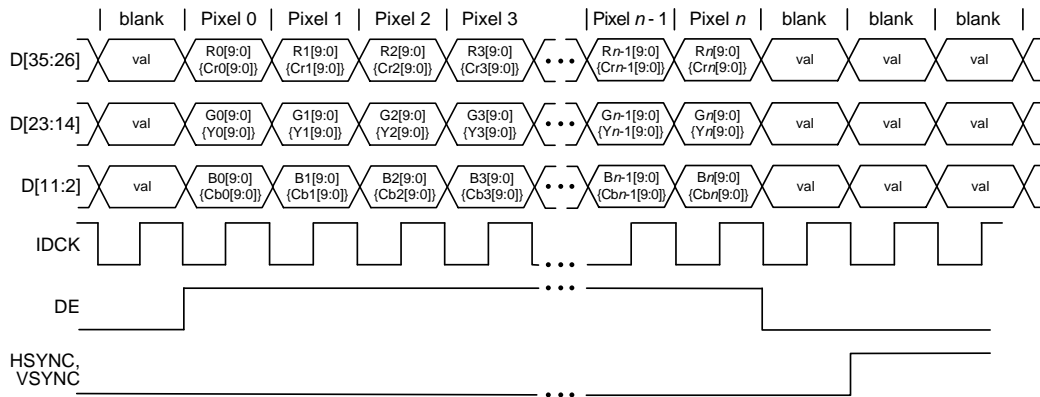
| blank | Pixel 0 | Pixel 1 | Pixel 2 | Pixel 3 | Pixel $n$ - 1 | Pixel $n$ | blank | blank | blank |

D[35:26] val R0[9:0] {Cr0[9:0]} R1[9:0] {Cr1[9:0]} R2[9:0] {Cr2[9:0]} R3[9:0] {Cr3[9:0]} • • • R$n$-1[9:0] {Cr$n$-1[9:0]} R$n$[9:0] {Cr$n$[9:0]} val val val

D[23:14] val G0[9:0] {Y0[9:0]} G1[9:0] {Y1[9:0]} G2[9:0] {Y2[9:0]} G3[9:0] {Y3[9:0]} • • • G$n$-1[9:0] {Y$n$-1[9:0]} G$n$[9:0] {Y$n$[9:0]} val val val

D[11:2] val B0[9:0] {Cb0[9:0]} B1[9:0] {Cb1[9:0]} B2[9:0] {Cb2[9:0]} B3[9:0] {Cb3[9:0]} • • • B$n$-1[9:0] {Cb$n$-1[9:0]} B$n$[9:0] {Cb$n$[9:0]} val val val

IDCK • • •

DE • • •

HSYNC, VSYNC • • •